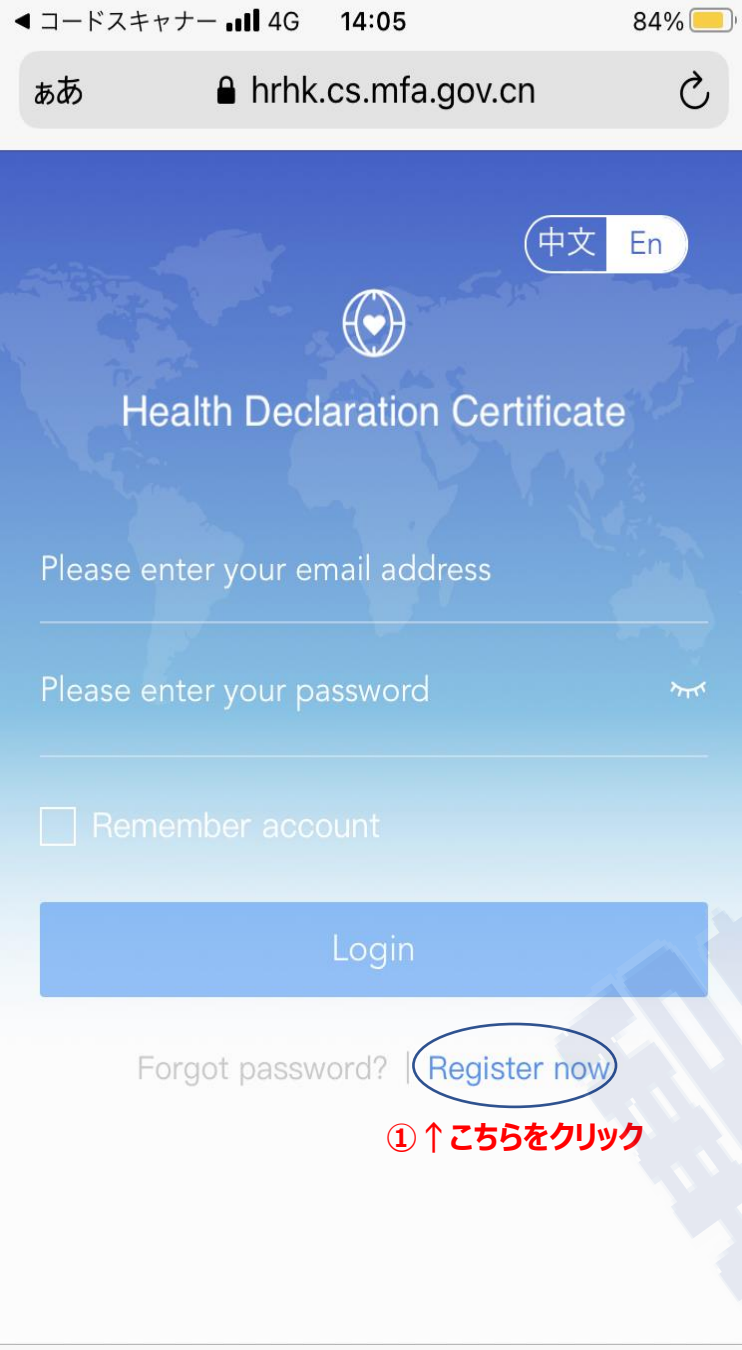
◀ コードスキャナー 4G 14:05 84%

ぁあ hrhk.cs.mfa.gov.cn

中文 En

Health Declaration Certificate

Please enter your email address

Please enter your password

Remember account

Login

Forgot password? | Register now

① ↑こちらをクリック